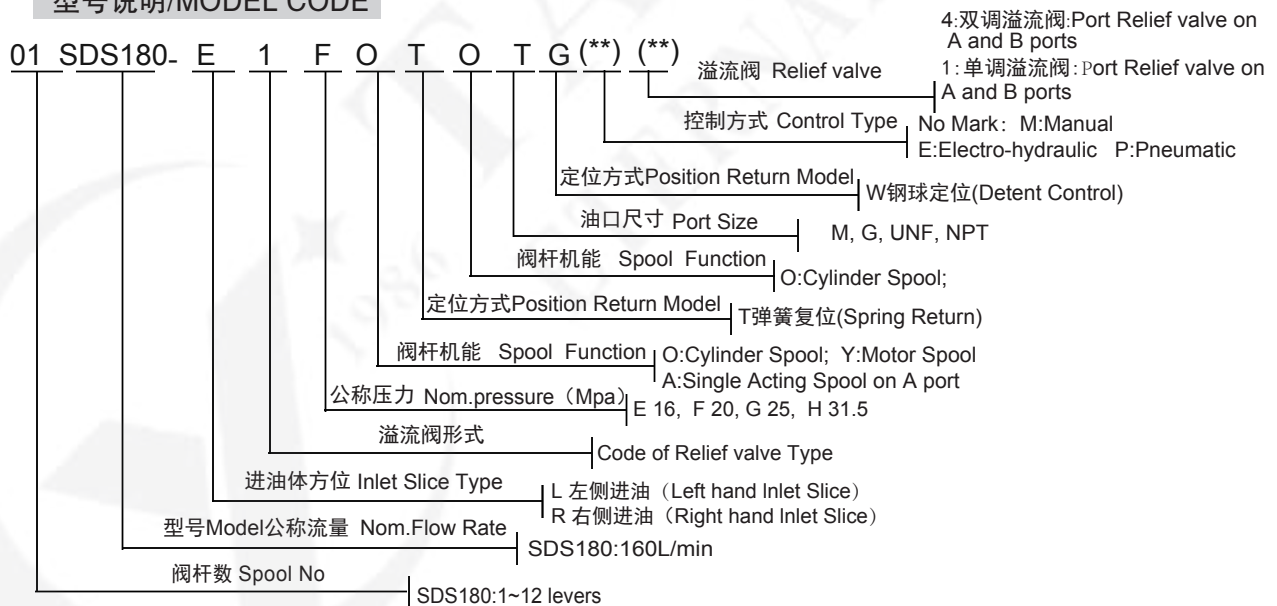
型号说明/MODEL CODE

01 SDS180- E 1 F O T O T G (**) (**)

4:双调溢流阀:Port Relief valve on A and B ports
1:单调溢流阀:Port Relief valve on A and B ports
溢流阀 Relief valve

控制方式 Control Type
No Mark：M:Manual
E:Electro-hydraulic P:Pneumatic

定位方式Position Return Model
W钢球定位(Detent Control)

油口尺寸 Port Size
M, G, UNF, NPT

阀杆机能 Spool Function
O:Cylinder Spool;

定位方式Position Return Model
T弹簧复位(Spring Return)

阀杆机能 Spool Function
O:Cylinder Spool; Y:Motor Spool
A:Single Acting Spool on A port

公称压力 Nom.pressure（Mpa）
E 16, F 20, G 25, H 31.5

溢流阀形式
Code of Relief valve Type

进油体方位 Inlet Slice Type
L 左侧进油（Left hand Inlet Slice）
R 右侧进油（Right hand Inlet Slice）

型号Model公称流量 Nom.Flow Rate
SDS180:160L/min

阀杆数 Spool No
SDS180:1~12 levers